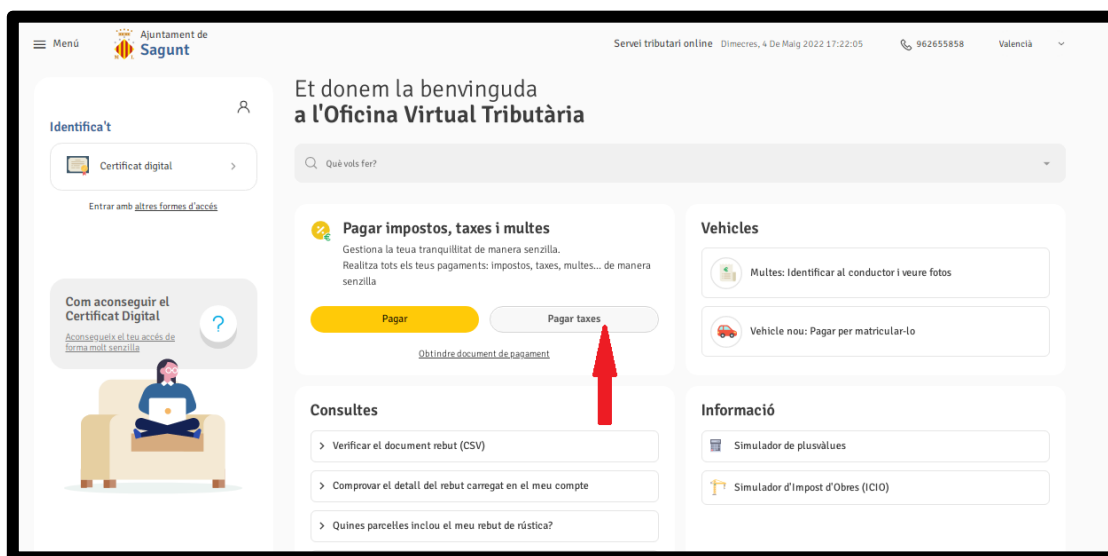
Menú

Ajuntament de
Sagunt

Servei tributari online Dimecres, 4 De Maig 2022 17:22:05

962655858

València

Identifica't

Certificat digital

Entrar amb altres formes d'accés

Com aconseguir el Certificat Digital

Aconsegueix el teu accés de forma molt senzilla

?

Et donem la benvinguda
a l'Oficina Virtual Tributària

Què vols fer?

Pagar impostos, taxes i multes

Gestiona la teua tranquil·litat de manera senzilla.
Realitza tots els teus pagaments: impostos, taxes, multes... de manera senzilla

Pagar

Pagar taxes

Obtindre document de pagament

Vehicles

Multes: Identificar al conductor i veure fotos

Vehicle nou: Pagar per matricular-lo

Consultes

Verificar el document rebut (CSV)

Comprovar el detall del rebut carregat en el meu compte

Quines parcelles inclou el meu rebut de rústica?

Informació

Simulador de plusvàlues

Simulador d'Impost d'Obres (ICIO)